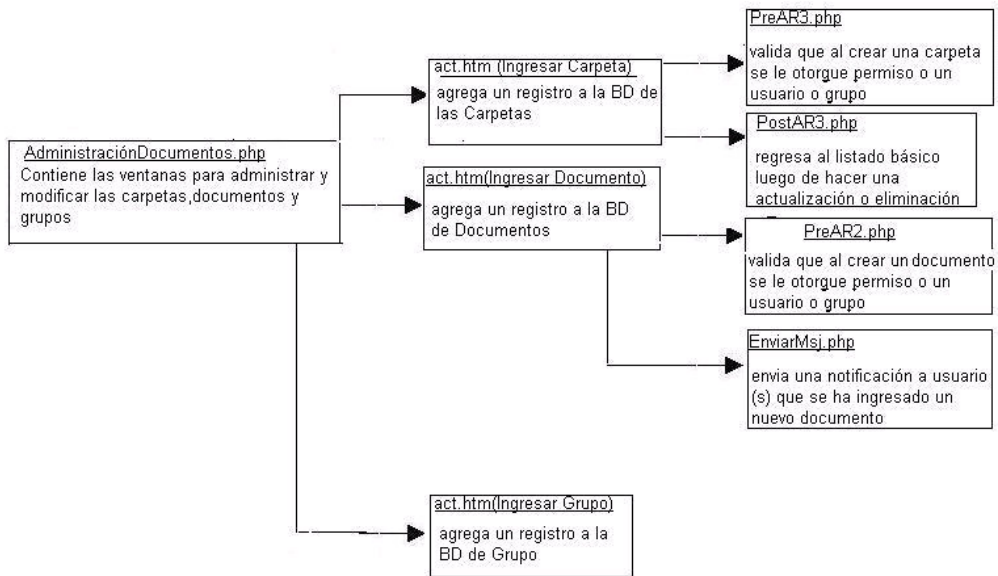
AdministraciónDocumentos.php
Contiene las ventanas para administrar y modificar las carpetas,documentos y grupos

act.htm (Ingresar Carpeta)
agrega un registro a la BD de las Carpetas

PreAR3.php
valida que al crear una carpeta se le otorgue permiso o un usuario o grupo

PostAR3.php
regresa al listado básico luego de hacer una actualización o eliminación

act.htm(Ingresar Documento)
agrega un registro a la BD de Documentos

PreAR2.php
valida que al crear un documento se le otorgue permiso o un usuario o grupo

EnviarMsj.php
envia una notificación a usuario (s) que se ha ingresado un nuevo documento

act.htm(Ingresar Grupo)
agrega un registro a la BD de Grupo